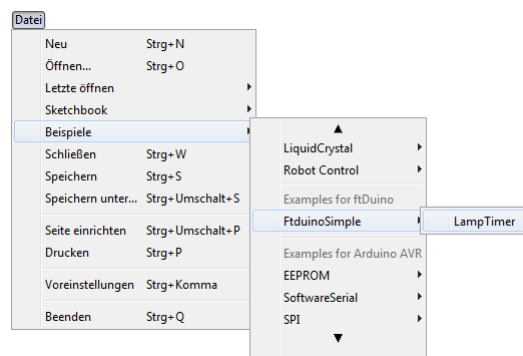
Datei

| | |
|---|---|
| Neu | Strg+N |
| Öffnen... | Strg+O |
| Letzte öffnen | |
| Sketchbook | |
| Beispiele | |
| Schließen | Strg+W |
| Speichern | Strg+S |
| Speichern unter... | Strg+Umschalt+S |
| Seite einrichten | Strg+Umschalt+P |
| Drucken | Strg+P |
| Voreinstellungen | Strg+Komma |
| Beenden | Strg+Q |

▲
LiquidCrystal
Robot Control
Examples for ftDuino
FtduinoSimple
Examples for Arduino AVR
EEPROM
SoftwareSerial
SPI
▼

LampTimer